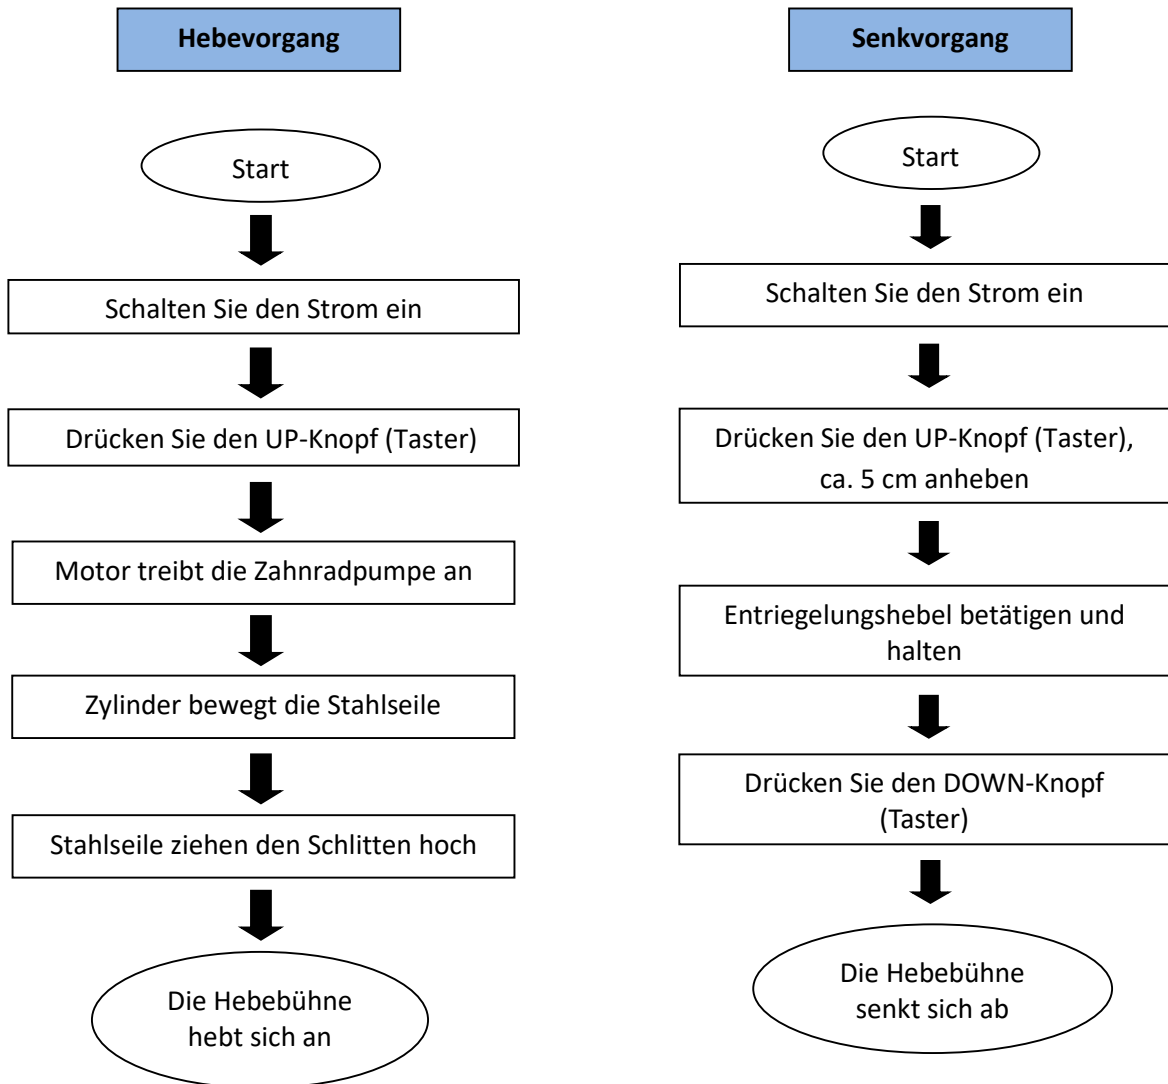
Hebevorgang

Start

Schalten Sie den Strom ein

Drücken Sie den UP-Knopf (Taster)

Motor treibt die Zahnradpumpe an

Zylinder bewegt die Stahlseile

Stahlseile ziehen den Schlitten hoch

Die Hebebühne hebt sich an

Senkvorgang

Start

Schalten Sie den Strom ein

Drücken Sie den UP-Knopf (Taster), ca. 5 cm anheben

Entriegelungshebel betätigen und halten

Drücken Sie den DOWN-Knopf (Taster)

Die Hebebühne senkt sich ab